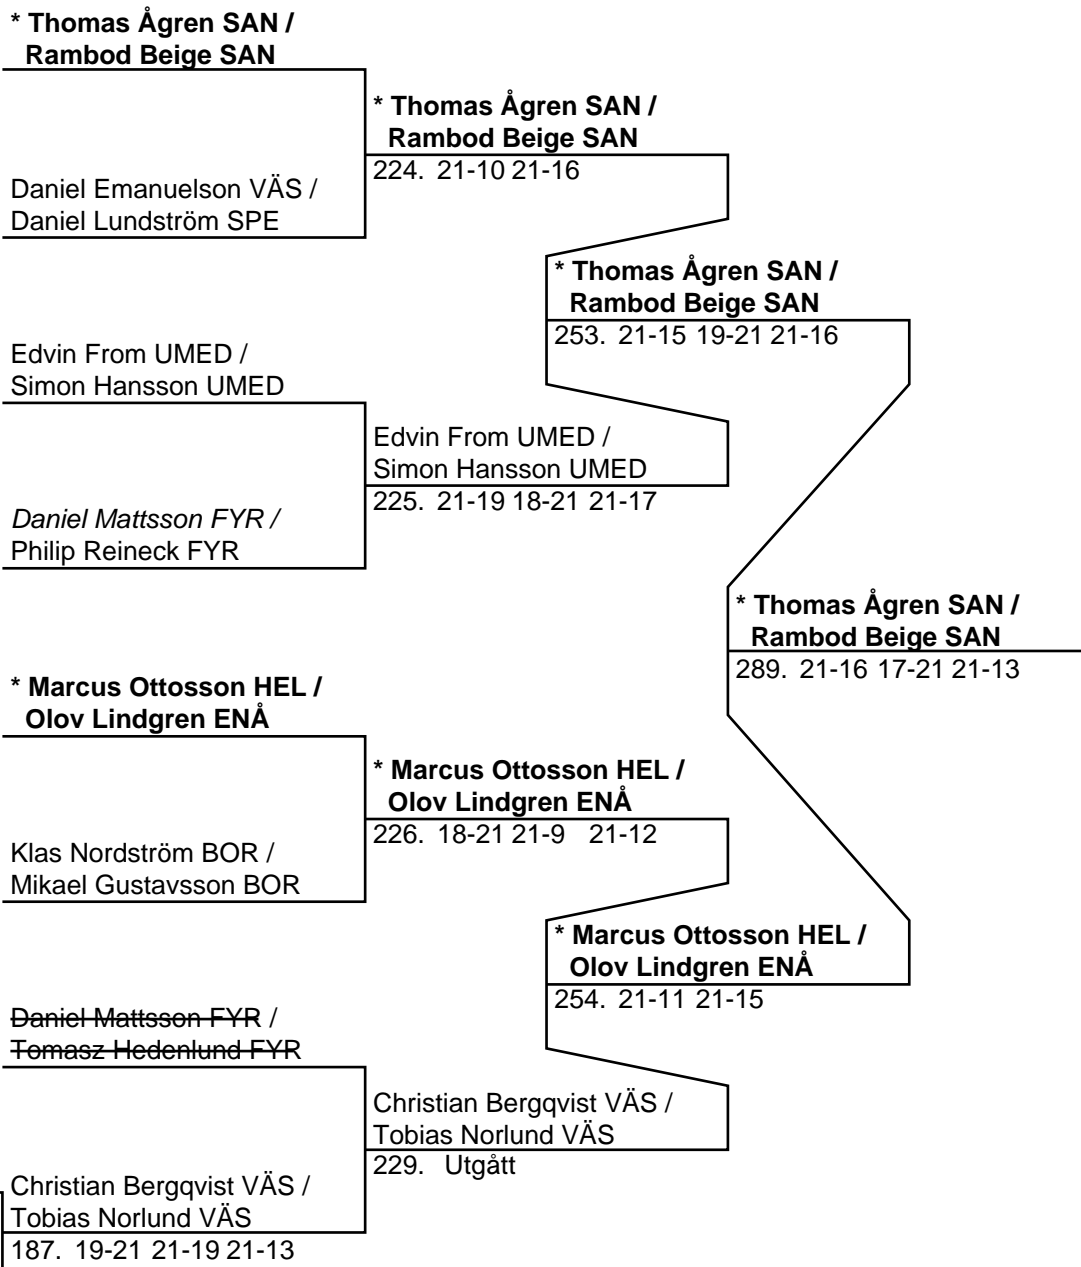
* Thomas Ågren SAN / Rambod Beige SAN

Daniel Emanuelson VÄS / Daniel Lundström SPE

* Thomas Ågren SAN / Rambod Beige SAN
224. 21-10 21-16

* Thomas Ågren SAN / Rambod Beige SAN
253. 21-15 19-21 21-16

Edvin From UMED / Simon Hansson UMED

Edvin From UMED / Simon Hansson UMED
225. 21-19 18-21 21-17

Daniel Mattsson FYR / Philip Reineck FYR

* Thomas Ågren SAN / Rambod Beige SAN
289. 21-16 17-21 21-13

* Marcus Ottosson HEL / Olov Lindgren ENÅ

* Marcus Ottosson HEL / Olov Lindgren ENÅ
226. 18-21 21-9 21-12

Klas Nordström BOR / Mikael Gustavsson BOR

* Marcus Ottosson HEL / Olov Lindgren ENÅ
254. 21-11 21-15

Daniel Mattsson FYR / Tomasz Hedenlund FYR

Christian Bergqvist VÄS / Tobias Norlund VÄS
229. Utgått

Christian Bergqvist VÄS / Tobias Norlund VÄS
187. 19-21 21-19 21-13